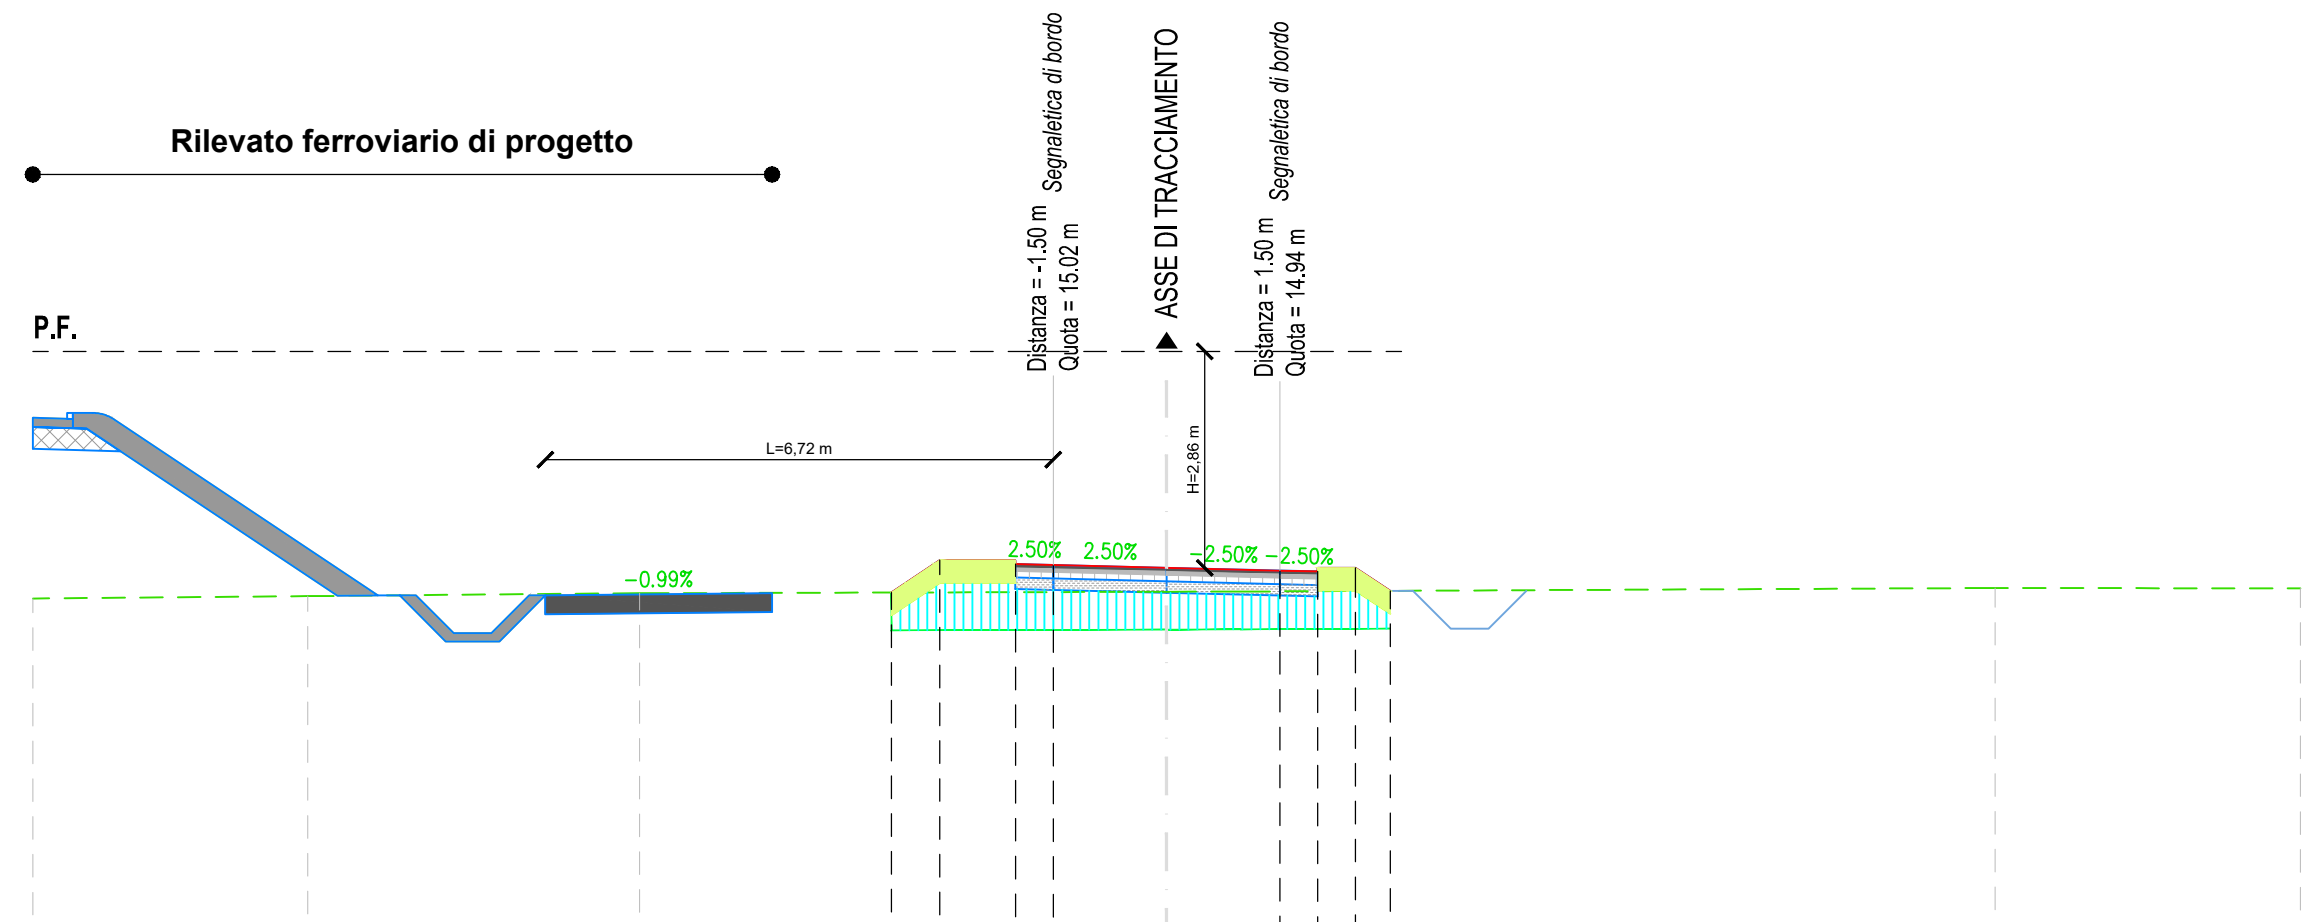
Rilevato ferroviario di progetto

Segnaletica di bordo
Distanza = -1.50 m
Quota = 15.02 m

ASSE DI TRACCIAMENTO

Segnaletica di bordo
Distanza = 1.50 m
Quota = 14.94 m

P.F.

L=6,72 m

H=2,86 m

2.50% 2.50% −2.50% −2.50%

−0.99%